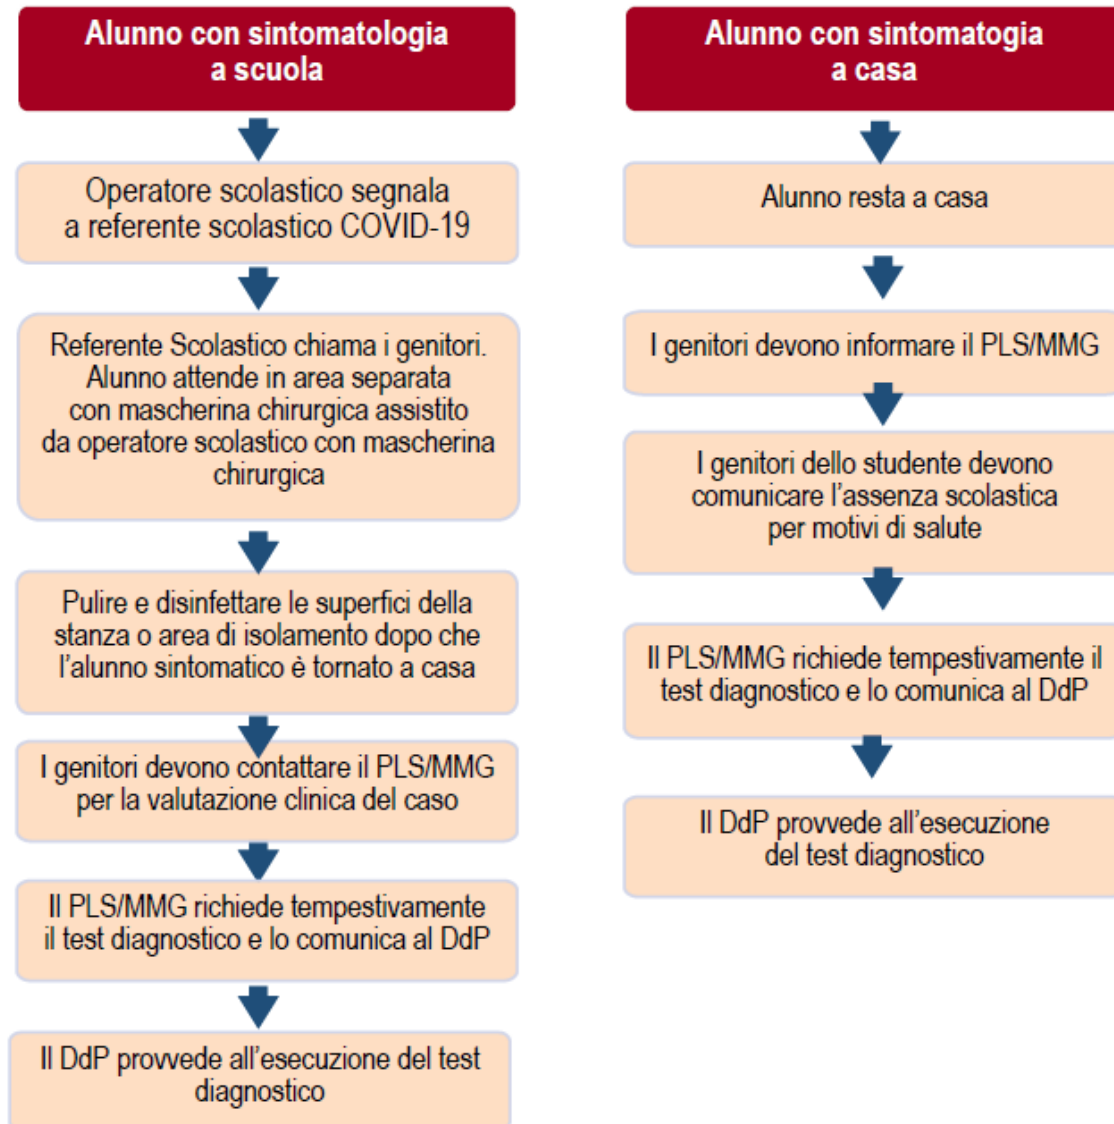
Alunno con sintomatologia a scuola

Operatore scolastico segnala a referente scolastico COVID-19

Referente Scolastico chiama i genitori. Alunno attende in area separata con mascherina chirurgica assistito da operatore scolastico con mascherina chirurgica

Pulire e disinfettare le superfici della stanza o area di isolamento dopo che l'alunno sintomatico è tornato a casa

I genitori devono contattare il PLS/MMG per la valutazione clinica del caso

Il PLS/MMG richiede tempestivamente il test diagnostico e lo comunica al DdP

Il DdP provvede all'esecuzione del test diagnostico

Alunno con sintomatogia a casa

Alunno resta a casa

I genitori devono informare il PLS/MMG

I genitori dello studente devono comunicare l'assenza scolastica per motivi di salute

Il PLS/MMG richiede tempestivamente il test diagnostico e lo comunica al DdP

Il DdP provvede all'esecuzione del test diagnostico